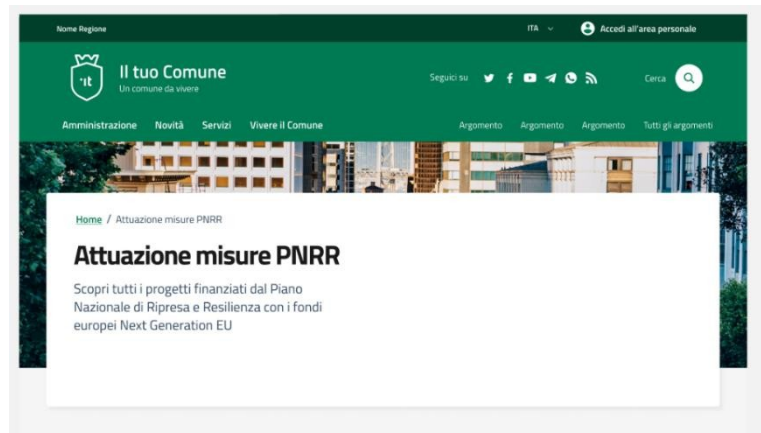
Nome Regione

ITA

Accedi all'area personale

Il tuo Comune
Un comune da vivere

Seguici su

Cerca

Amministrazione Novità Servizi Vivere il Comune

Argomento Argomento Argomento Tutti gli argomenti

Home / Attuazione misure PNRR

Attuazione misure PNRR

Scopri tutti i progetti finanziati dal Piano Nazionale di Ripresa e Resilienza con i fondi europei Next Generation EU